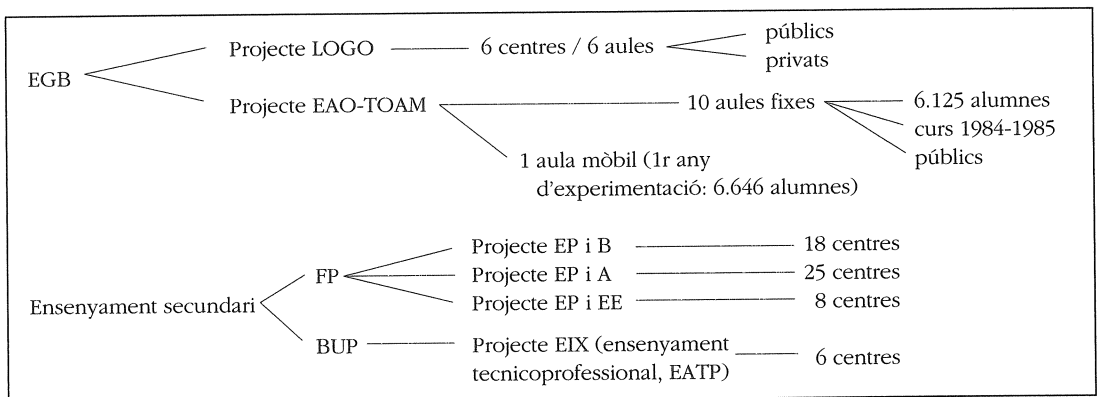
EGB

Projecte LOGO — 6 centres / 6 aules — públics, privats

Projecte EAO-TOAM — 10 aules fixes — 6.125 alumnes, curs 1984-1985, públics

1 aula mòbil (1r any d'experimentació: 6.646 alumnes)

Ensenyament secundari

FP

Projecte EP i B — 18 centres

Projecte EP i A — 25 centres

Projecte EP i EE — 8 centres

BUP — Projecte EIX (ensenyament tecnicoprofessional, EATP) — 6 centres